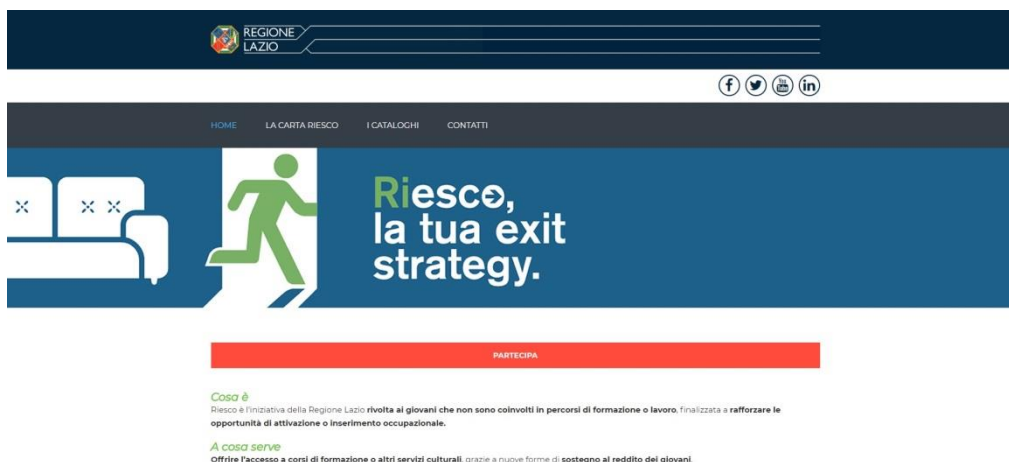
REGIONE LAZIO

HOME LA CARTA RIESCO I CATALOGHI CONTATTI

Riesco, la tua exit strategy.

PARTECIPA

Cosa è
Riesco è l'iniziativa della Regione Lazio rivolta ai giovani che non sono coinvolti in percorsi di formazione o lavoro, finalizzata a rafforzare le opportunità di attivazione o inserimento occupazionale.

A cosa serve
Offrire l'accesso a corsi di formazione o altri servizi culturali, grazie a nuove forme di sostegno al reddito dei giovani.